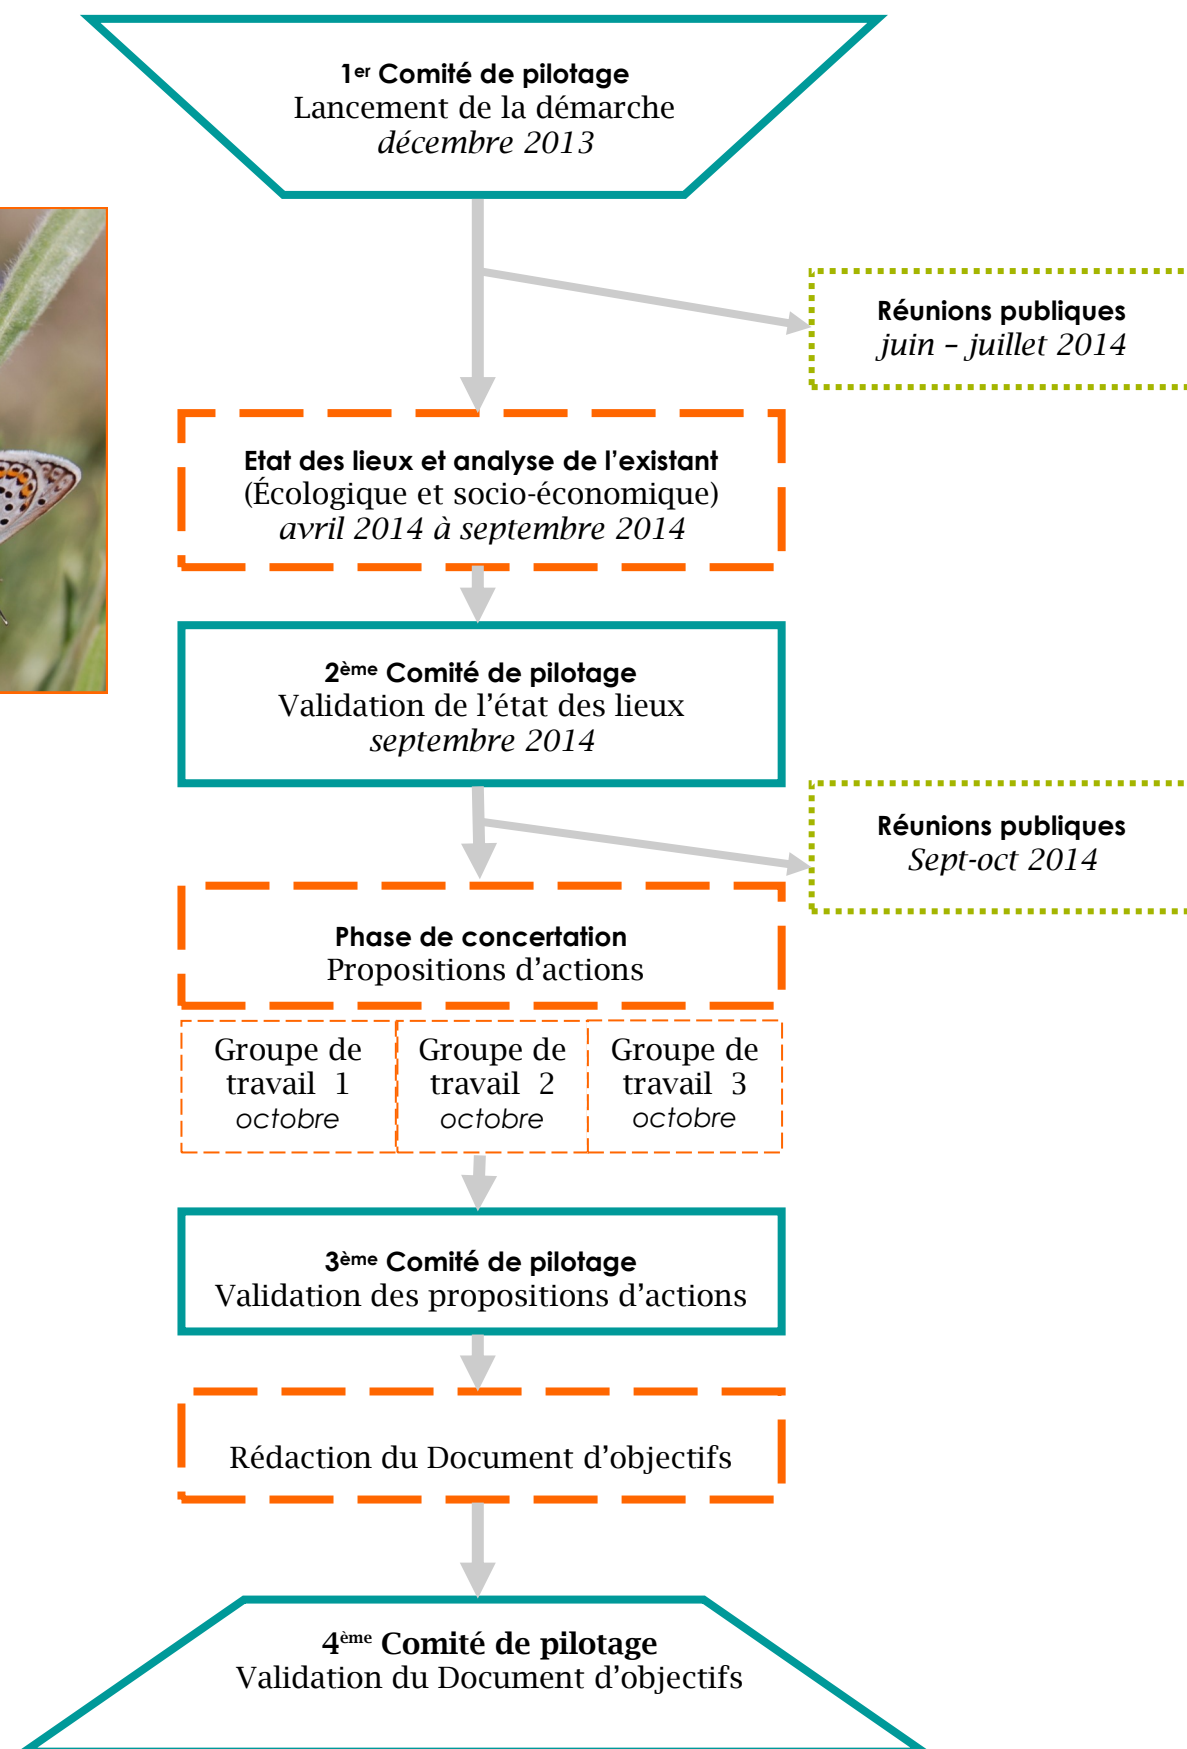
**1$^{er}$ Comité de pilotage**
Lancement de la démarche
*décembre 2013*

**Réunions publiques**
*juin – juillet 2014*

**Etat des lieux et analyse de l'existant**
(Écologique et socio-économique)
*avril 2014 à septembre 2014*

**2$^{ème}$ Comité de pilotage**
Validation de l'état des lieux
*septembre 2014*

**Réunions publiques**
*Sept-oct 2014*

**Phase de concertation**
Propositions d'actions

| Groupe de travail 1 *octobre* | Groupe de travail 2 *octobre* | Groupe de travail 3 *octobre* |
|---|---|---|

**3$^{ème}$ Comité de pilotage**
Validation des propositions d'actions

Rédaction du Document d'objectifs

**4$^{ème}$ Comité de pilotage**
Validation du Document d'objectifs